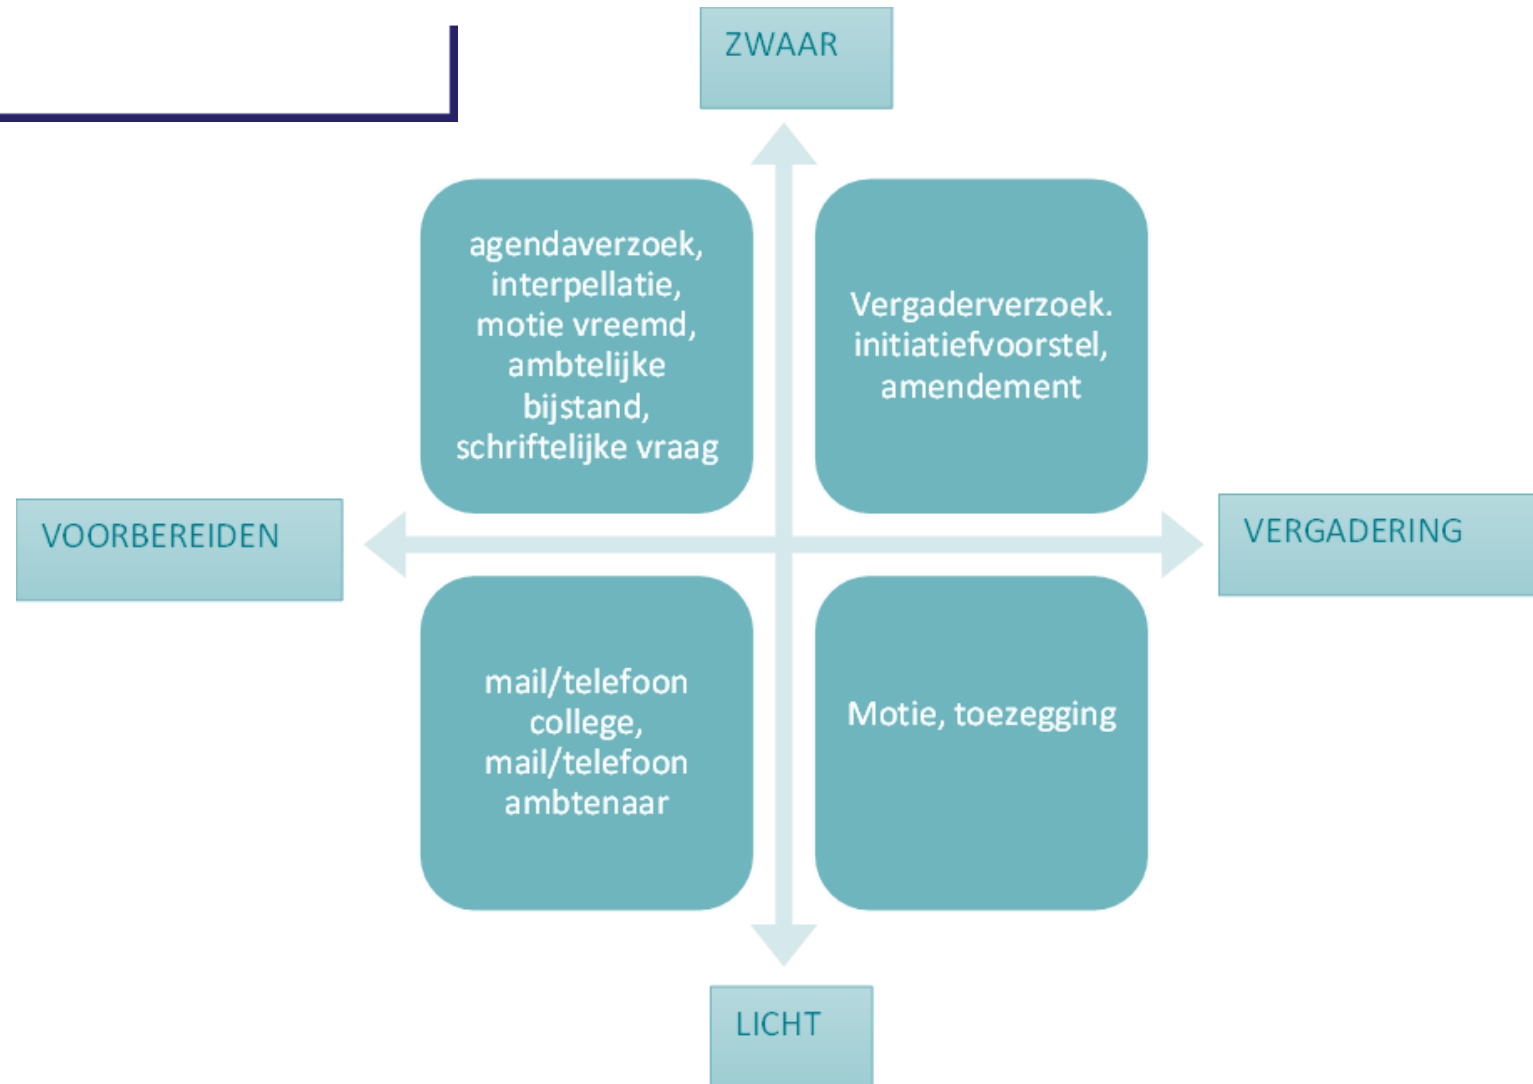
ZWAAR

agendaverzoek, interpellatie, motie vreemd, ambtelijke bijstand, schriftelijke vraag

Vergaderverzoek. initiatiefvoorstel, amendement

VOORBEREIDEN

VERGADERING

mail/telefoon college, mail/telefoon ambtenaar

Motie, toezegging

LICHT